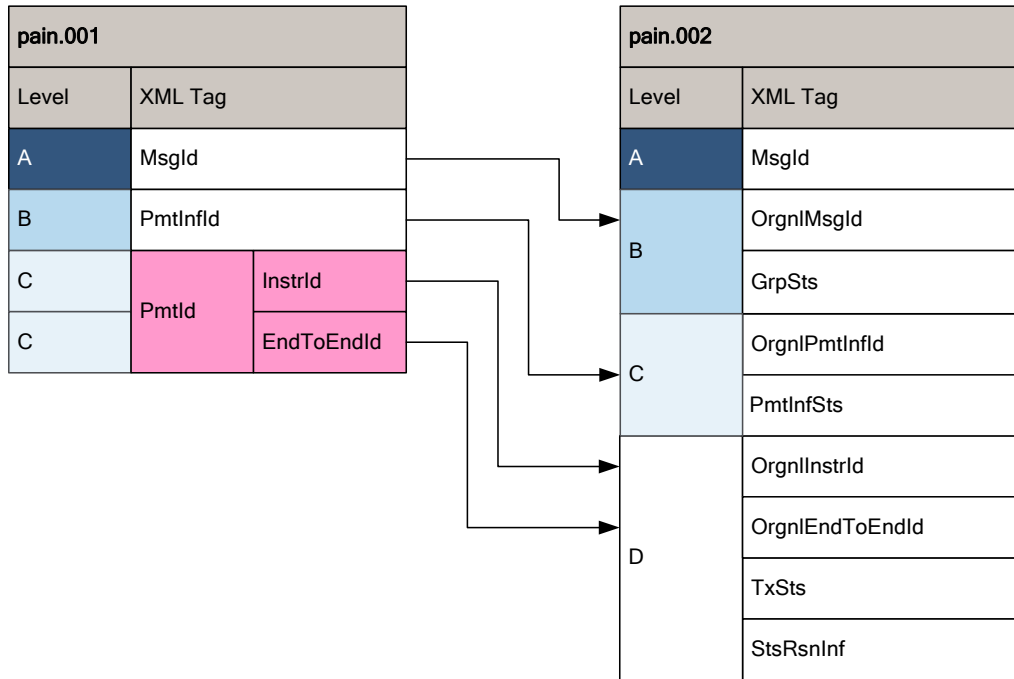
| pain.001 | | |
|---|---|---|
| Level | XML Tag | |
| A | MsgId | |
| B | PmtInfId | |
| C | PmtId | InstrId |
| C | | EndToEndId |

| pain.002 | |
|---|---|
| Level | XML Tag |
| A | MsgId |
| B | OrgnlMsgId |
| | GrpSts |
| C | OrgnlPmtInfId |
| | PmtInfSts |
| D | OrgnlInstrId |
| | OrgnlEndToEndId |
| | TxSts |
| | StsRsnInf |